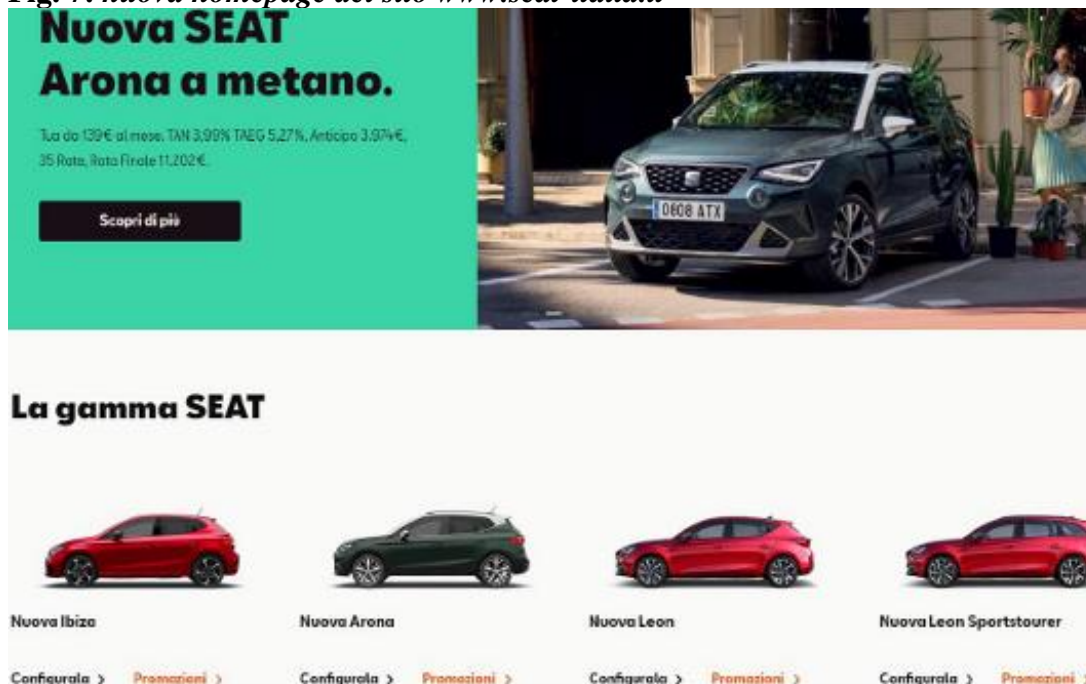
Fig. 7: nuova homepage del sito www.seat-italia.it

Nuova SEAT Arona a metano.

Tua da 139€ al mese. TAN 3,99% TAEG 5,27%, Anticipo 3.974€, 35 Rate, Rata Finale 11.202€.

Scopri di più

0608 ATX

La gamma SEAT

Nuova Ibiza

Configurala > Promozioni >

Nuova Arona

Configurala > Promozioni >

Nuova Leon

Configurala > Promozioni >

Nuova Leon Sportstourer

Configurala > Promozioni